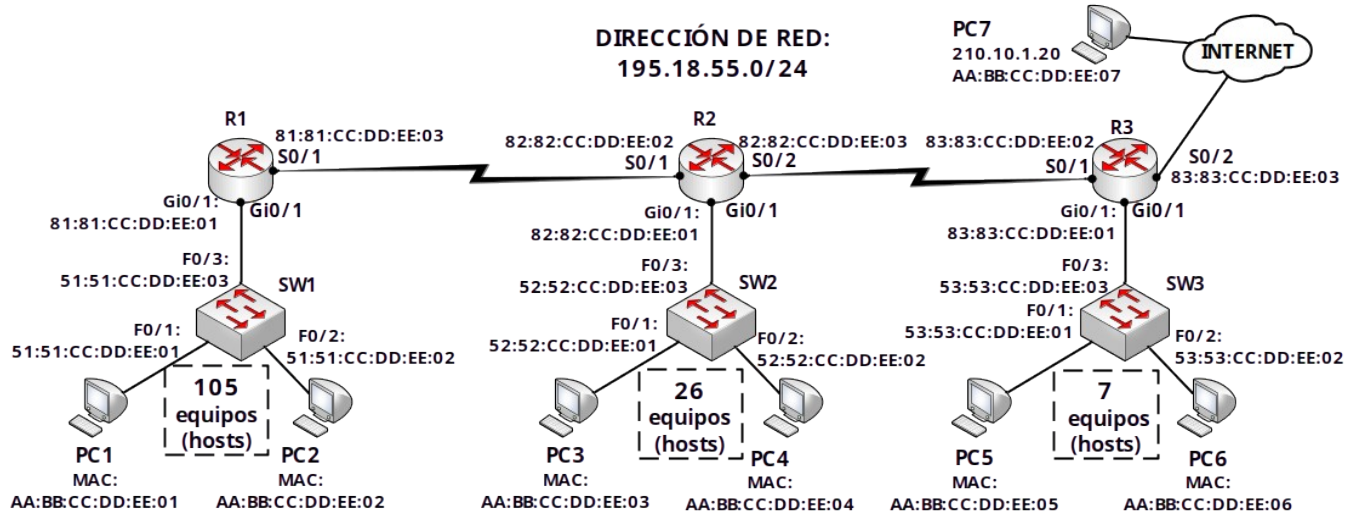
DIRECCIÓN DE RED:
195.18.55.0/24

PC7
210.10.1.20
AA:BB:CC:DD:EE:07

INTERNET

R1
81:81:CC:DD:EE:03
S0/1
Gi0/1:
81:81:CC:DD:EE:01
Gi0/1

R2
82:82:CC:DD:EE:02
S0/1
82:82:CC:DD:EE:03
S0/2
Gi0/1:
82:82:CC:DD:EE:01
Gi0/1

R3
83:83:CC:DD:EE:02
S0/1
S0/2
83:83:CC:DD:EE:03
Gi0/1:
83:83:CC:DD:EE:01
Gi0/1

F0/3:
51:51:CC:DD:EE:03
SW1
F0/1:
51:51:CC:DD:EE:01
F0/2:
51:51:CC:DD:EE:02
105
equipos
(hosts)

F0/3:
52:52:CC:DD:EE:03
SW2
F0/1:
52:52:CC:DD:EE:01
F0/2:
52:52:CC:DD:EE:02
26
equipos
(hosts)

F0/3:
53:53:CC:DD:EE:03
SW3
F0/1:
53:53:CC:DD:EE:01
F0/2:
53:53:CC:DD:EE:02
7
equipos
(hosts)

PC1
MAC:
AA:BB:CC:DD:EE:01

PC2
MAC:
AA:BB:CC:DD:EE:02

PC3
MAC:
AA:BB:CC:DD:EE:03

PC4
MAC:
AA:BB:CC:DD:EE:04

PC5
MAC:
AA:BB:CC:DD:EE:05

PC6
MAC:
AA:BB:CC:DD:EE:06